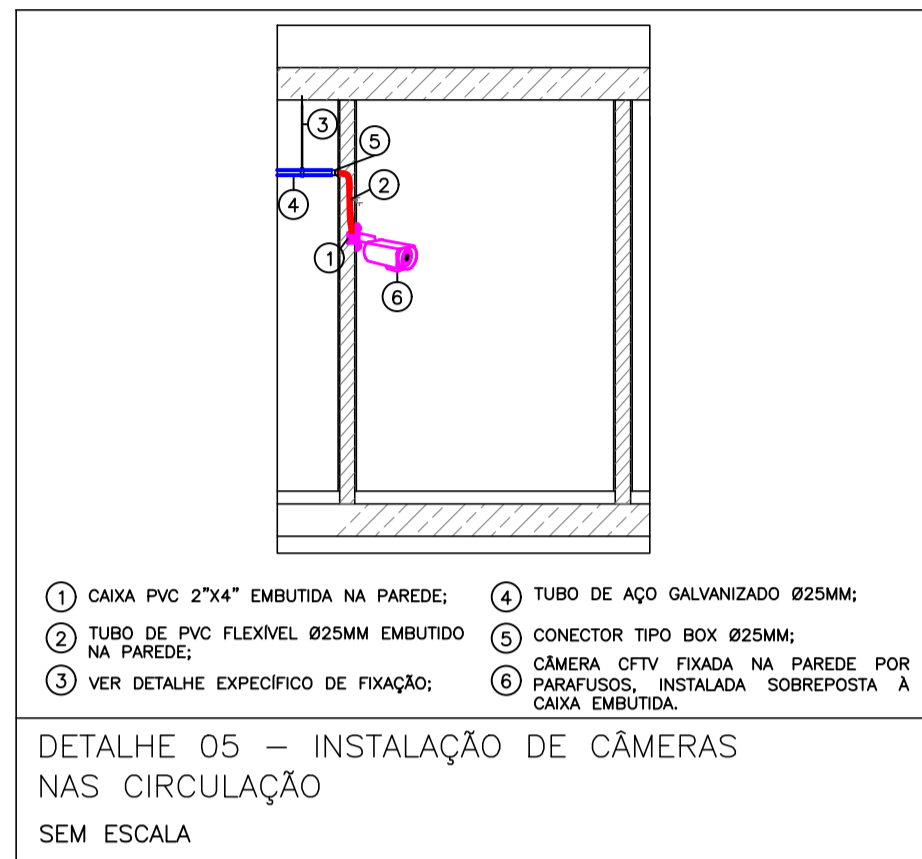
3
5
2
4
1
6

1 CAIXA PVC 2"X4" EMBUTIDA NA PAREDE;

2 TUBO DE PVC FLEXÍVEL Ø25MM EMBUTIDO NA PAREDE;

3 VER DETALHE ESPECÍFICO DE FIXAÇÃO;

4 TUBO DE AÇO GALVANIZADO Ø25MM;

5 CONECTOR TIPO BOX Ø25MM;

6 CÂMERA CFTV FIXADA NA PAREDE POR PARAFUSOS, INSTALADA SOBREPOSTA À CAIXA EMBUTIDA.

DETALHE 05 – INSTALAÇÃO DE CÂMERAS NAS CIRCULAÇÃO

SEM ESCALA